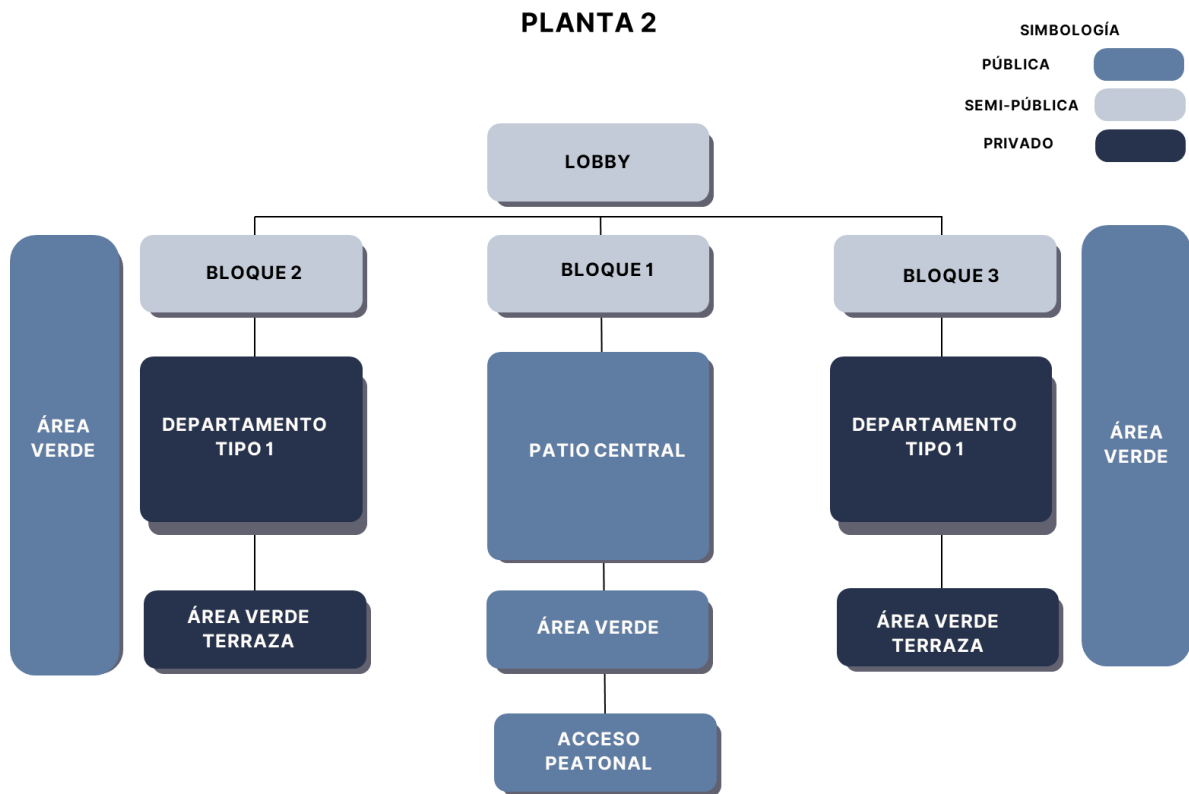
PLANTA 2

SIMBOLOGÍA

PÚBLICA

SEMI-PÚBLICA

PRIVADO

LOBBY

ÁREA VERDE

BLOQUE 2

BLOQUE 1

BLOQUE 3

ÁREA VERDE

DEPARTAMENTO TIPO 1

PATIO CENTRAL

DEPARTAMENTO TIPO 1

ÁREA VERDE TERRAZA

ÁREA VERDE

ÁREA VERDE TERRAZA

ACCESO PEATONAL